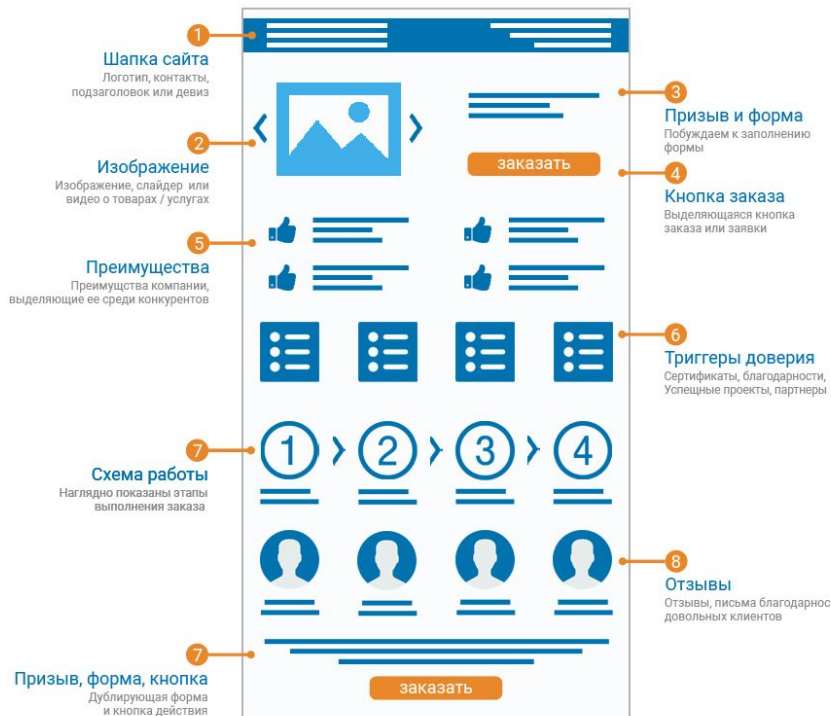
1
Шапка сайта
Логотип, контакты, подзаголовок или девиз

2
Изображение
Изображение, слайдер или видео о товарах / услугах

3
Призыв и форма
Побуждаем к заполнению формы

заказать

4
Кнопка заказа
Выделяющаяся кнопка заказа или заявки

5
Преимущества
Преимущества компании, выделяющие ее среди конкурентов

6
Триггеры доверия
Сертификаты, благодарности, Успещные проекты, партнеры

7
Схема работы
Наглядно показаны этапы выполнения заказа

1
2
3
4

8
Отзывы
Отзывы, письма благодарнос довольных клиентов

7
Призыв, форма, кнопка
Дублирующая форма и кнопка действия

заказать